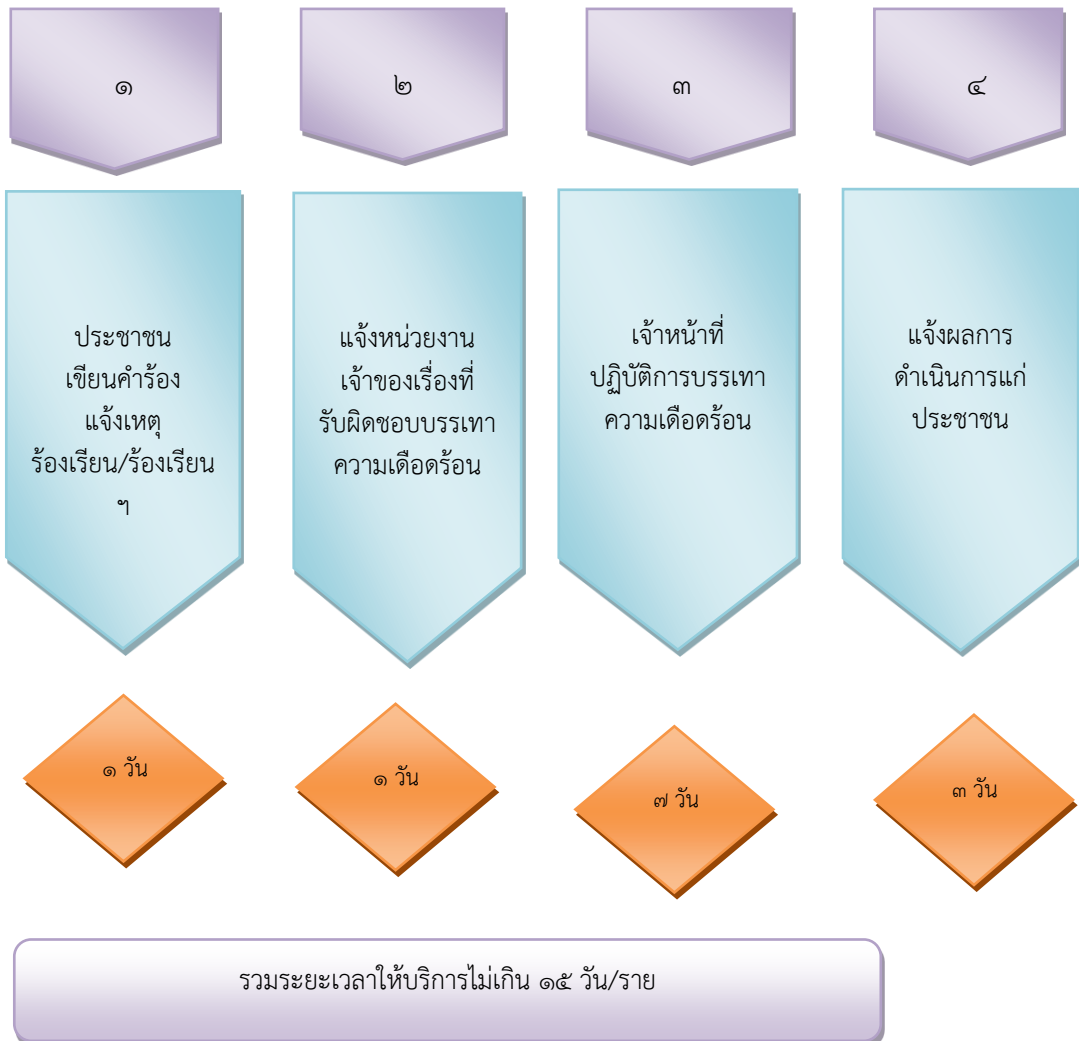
๑

๒

๓

๔

ประชาชน เขียนคำร้อง แจ้งเหตุ ร้องเรียน/ร้องเรียน ๆ

แจ้งหน่วยงาน เจ้าของเรื่องที่ รับผิดชอบบรรเทา ความเดือดร้อน

เจ้าหน้าที่ ปฏิบัติการบรรเทา ความเดือดร้อน

แจ้งผลการ ดำเนินการแก่ ประชาชน

๑ วัน

๑ วัน

๗ วัน

๓ วัน

รวมระยะเวลาให้บริการไม่เกิน ๑๕ วัน/ราย